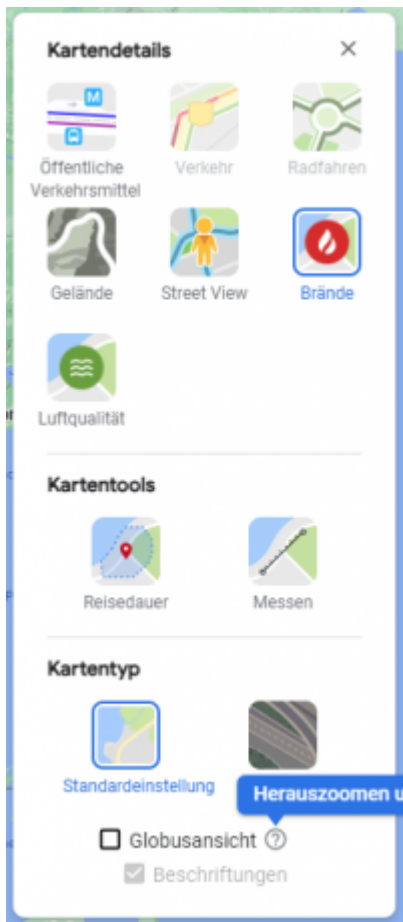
Kartendetails

×

M

Öffentliche Verkehrsmittel

Verkehr

Radfahren

Gelände

Street View

Brände

Luftqualität

Kartentools

Reisedauer

Messen

Kartentyp

Standardeinstellung

Herauszoomen u

Globusansicht ?

Beschriftungen